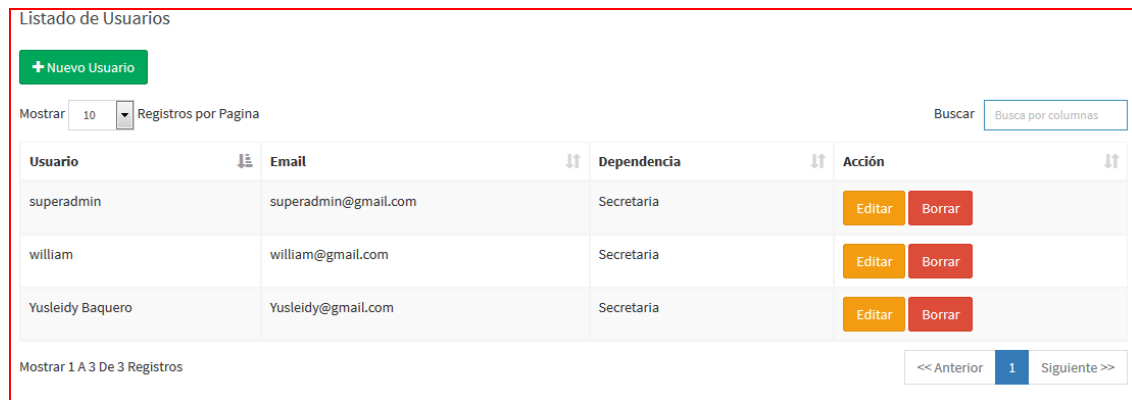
Listado de Usuarios

+ Nuevo Usuario

Mostrar 10 Registros por Pagina

Buscar Busca por columnas

| Usuario | Email | Dependencia | Acción |
|---|---|---|---|
| superadmin | superadmin@gmail.com | Secretaria | Editar Borrar |
| william | william@gmail.com | Secretaria | Editar Borrar |
| Yusleidy Baquero | Yusleidy@gmail.com | Secretaria | Editar Borrar |

Mostrar 1 A 3 De 3 Registros

<< Anterior 1 Siguiente >>